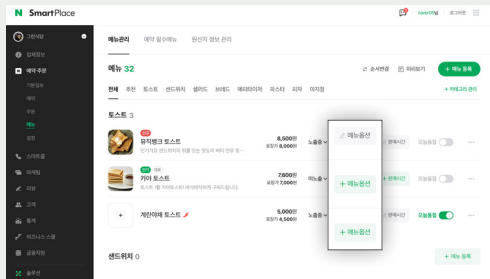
N SmartPlace

naver아이디님 | 로그아웃

그린식당

업체정보

예약·주문

기본정보

예약

주문

메뉴

설정

스마트콜

마케팅

리뷰

고객

통계

비즈니스 스쿨

공지사항

솔루션

메뉴관리 예약 필수메뉴 원산지 정보 관리

메뉴 32

순서변경 미리보기 + 메뉴 등록

전체 추천 토스트 샌드위치 샐러드 브레드 베이커리 파스타 피자 미지정

+ 카테고리 관리

토스트 3

대표

뮤직뱅크 토스트

인기가요 샌드위치 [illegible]

8,500원

포장가 8,000원

노출중

메뉴옵션

판매시간

오늘품절

추천 대표

카야 토스트

토스트 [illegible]

7,800원

포장가 7,000원

노출중

+ 메뉴옵션

판매시간

오늘품절

+

계란야채 토스트

5,000원

포장가 4,500원

노출중

+ 메뉴옵션

판매시간

오늘품절

샌드위치 0

+ 메뉴 등록